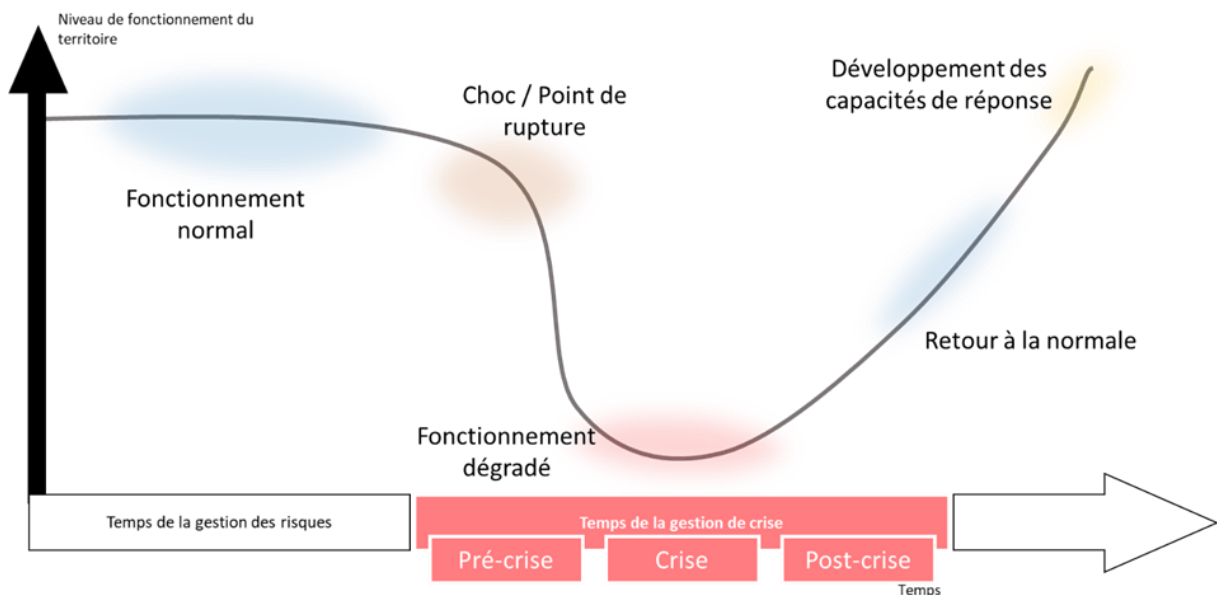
Niveau de fonctionnement du territoire

Choc / Point de rupture

Développement des capacités de réponse

Fonctionnement normal

Retour à la normale

Fonctionnement dégradé

Temps de la gestion des risques

Temps de la gestion de crise

Pré-crise

Crise

Post-crise

Temps